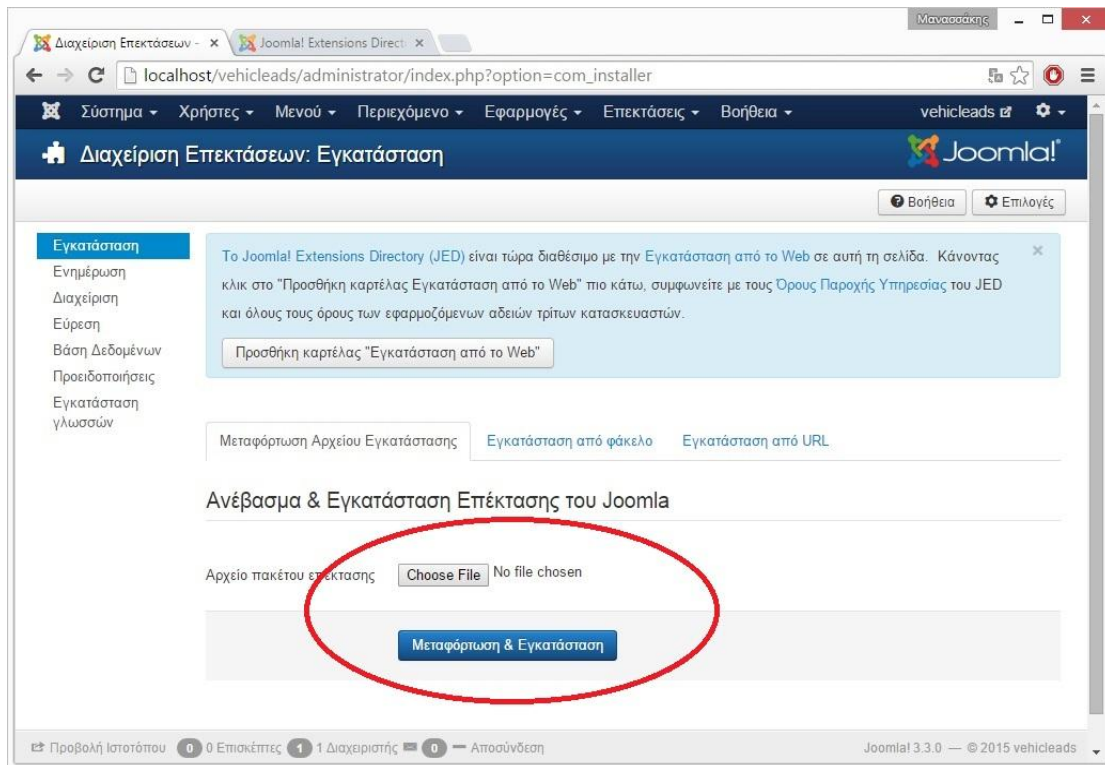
Μανασσάκης

Διαχείριση Επεκτάσεων - ×
Joomla! Extensions Direct ×

localhost/vehicleads/administrator/index.php?option=com_installer

Σύστημα ▾ Χρήστες ▾ Μενού ▾ Περιεχόμενο ▾ Εφαρμογές ▾ Επεκτάσεις ▾ Βοήθεια ▾ vehicleads

Διαχείριση Επεκτάσεων: Εγκατάσταση

Joomla!

Βοήθεια
Επιλογές

Εγκατάσταση
Ενημέρωση
Διαχείριση
Εύρεση
Βάση Δεδομένων
Προειδοποιήσεις
Εγκατάσταση γλωσσών

Το Joomla! Extensions Directory (JED) είναι τώρα διαθέσιμο με την Εγκατάσταση από το Web σε αυτή τη σελίδα. Κάνοντας κλικ στο "Προσθήκη καρτέλας Εγκατάσταση από το Web" πιο κάτω, συμφωνείτε με τους Όρους Παροχής Υπηρεσίας του JED και όλους τους όρους των εφαρμοζόμενων αδειών τρίτων κατασκευαστών.

×

Προσθήκη καρτέλας "Εγκατάσταση από το Web"

Μεταφόρτωση Αρχείου Εγκατάστασης
Εγκατάσταση από φάκελο
Εγκατάσταση από URL

Ανέβασμα & Εγκατάσταση Επέκτασης του Joomla

Αρχείο πακέτου επέκτασης Choose File No file chosen

Μεταφόρτωση & Εγκατάσταση

Προβολή Ιστοτόπου 0 0 Επισκέπτες 1 1 Διαχειριστής 0 — Αποσύνδεση

Joomla! 3.3.0 — © 2015 vehicleads